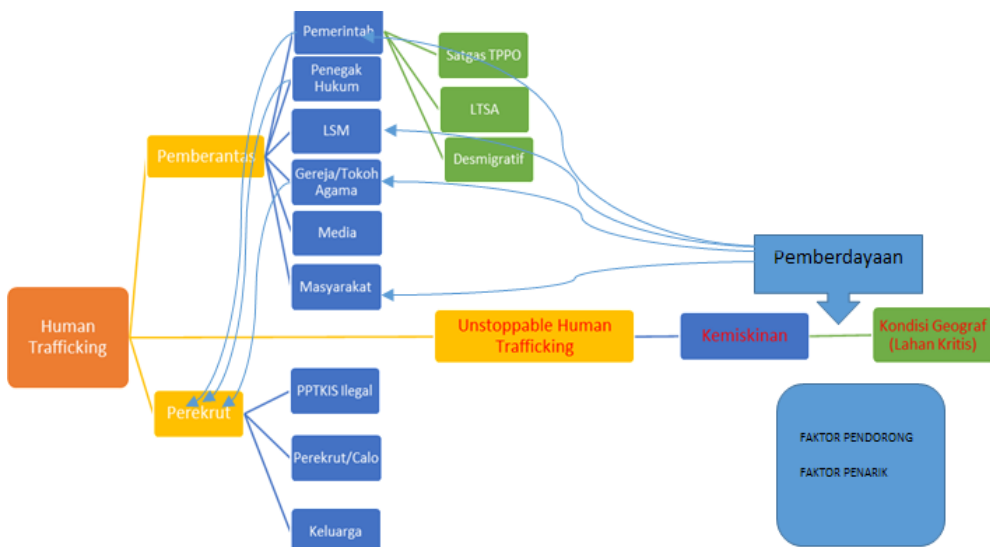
Human Trafficking

Pemberantas

Pemerintah

Penegak Hukum

LSM

Gereja/Tokoh Agama

Media

Masyarakat

Satgas TPPO

LTSA

Desmigratif

Pemberdayaan

Unstoppable Human Trafficking

Kemiskinan

Kondisi Geograf (Lahan Kritis)

Perekrut

PPTKIS Ilegal

Perekrut/Calo

Keluarga

FAKTOR PENDORONG

FAKTOR PENARIK